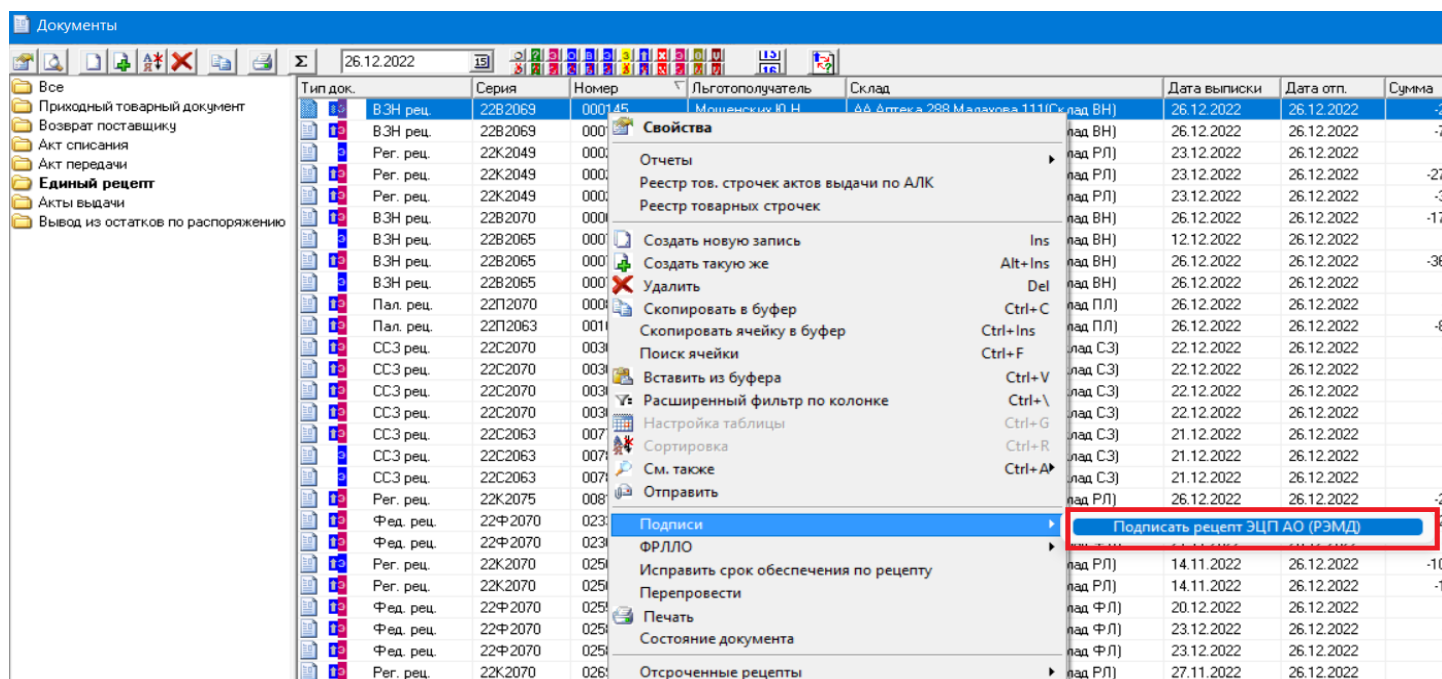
Документы

26.12.2022

Все
Приходный товарный документ
Возврат поставщику
Акт списания
Акт передачи
Единый рецепт
Акты выдачи
Вывод из остатков по распоряжению

| Тип док. | Серия | Номер | Льготополучатель | Склад | Дата выписки | Дата отп. | Сумма |
|---|---|---|---|---|---|---|---|
| ВЗН рец. | 22В2069 | 000145 | Мощенских Ю.Н. | АА Аптека 288 Мадарова 111(Склад ВН) | 26.12.2022 | 26.12.2022 | -2 |
| ВЗН рец. | 22В2069 | 000 | | лад ВН) | 26.12.2022 | 26.12.2022 | -7 |
| Рег. рец. | 22К2049 | 000 | | лад РЛ) | 23.12.2022 | 26.12.2022 | |
| Рег. рец. | 22К2049 | 000 | | лад РЛ) | 23.12.2022 | 26.12.2022 | -27 |
| Рег. рец. | 22К2049 | 000 | | лад РЛ) | 23.12.2022 | 26.12.2022 | -3 |
| ВЗН рец. | 22В2070 | 000 | | лад ВН) | 26.12.2022 | 26.12.2022 | -17 |
| ВЗН рец. | 22В2065 | 000 | | лад ВН) | 12.12.2022 | 26.12.2022 | |
| ВЗН рец. | 22В2065 | 000 | | лад ВН) | 26.12.2022 | 26.12.2022 | -36 |
| ВЗН рец. | 22В2065 | 000 | | лад ВН) | 26.12.2022 | 26.12.2022 | |
| Пал. рец. | 22П2070 | 000 | | лад ПЛ) | 26.12.2022 | 26.12.2022 | |
| Пал. рец. | 22П2063 | 001 | | лад ПЛ) | 26.12.2022 | 26.12.2022 | -8 |
| ССЗ рец. | 22С2070 | 003 | | клад СЗ) | 22.12.2022 | 26.12.2022 | |
| ССЗ рец. | 22С2070 | 003 | | клад СЗ) | 22.12.2022 | 26.12.2022 | |
| ССЗ рец. | 22С2070 | 003 | | клад СЗ) | 22.12.2022 | 26.12.2022 | |
| ССЗ рец. | 22С2070 | 003 | | клад СЗ) | 22.12.2022 | 26.12.2022 | |
| ССЗ рец. | 22С2063 | 007 | | клад СЗ) | 21.12.2022 | 26.12.2022 | |
| ССЗ рец. | 22С2063 | 007 | | клад СЗ) | 21.12.2022 | 26.12.2022 | |
| ССЗ рец. | 22С2063 | 007 | | клад СЗ) | 21.12.2022 | 26.12.2022 | |
| Рег. рец. | 22К2075 | 008 | | лад РЛ) | 26.12.2022 | 26.12.2022 | -2 |
| Фед. рец. | 22Ф2070 | 023 | | | | | |
| Фед. рец. | 22Ф2070 | 023 | | | | | |
| Рег. рец. | 22К2070 | 025 | | лад РЛ) | 14.11.2022 | 26.12.2022 | -10 |
| Рег. рец. | 22К2070 | 025 | | лад РЛ) | 14.11.2022 | 26.12.2022 | -1 |
| Фед. рец. | 22Ф2070 | 025 | | лад ФЛ) | 20.12.2022 | 26.12.2022 | |
| Фед. рец. | 22Ф2070 | 025 | | лад ФЛ) | 23.12.2022 | 26.12.2022 | |
| Фед. рец. | 22Ф2070 | 025 | | лад ФЛ) | 23.12.2022 | 26.12.2022 | |
| Рег. рец. | 22К2070 | 026 | | лад РЛ) | 27.11.2022 | 26.12.2022 | |

Свойства
Отчеты
Реестр тов. строчек актов выдачи по АЛК
Реестр товарных строчек
Создать новую запись Ins
Создать такую же Alt+Ins
Удалить Del
Скопировать в буфер Ctrl+C
Скопировать ячейку в буфер Ctrl+Ins
Поиск ячейки Ctrl+F
Вставить из буфера Ctrl+V
Расширенный фильтр по колонке Ctrl+\
Настройка таблицы Ctrl+G
Сортировка Ctrl+R
См. также Ctrl+A
Отправить
Подписи
ФРЛЛО
Исправить срок обеспечения по рецепту
Перепровести
Печать
Состояние документа
Отсроченные рецепты

Подписать рецепт ЭЦП АО (РЭМД)